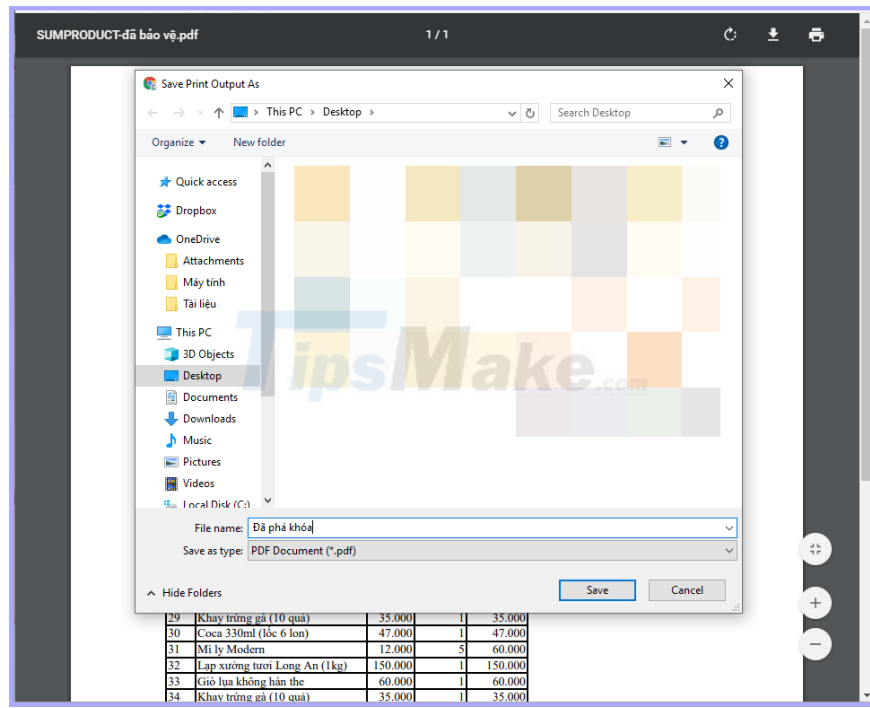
SUMPRODUCT-đã bảo vệ.pdf

1 / 1

Save Print Output As

This PC › Desktop ›

Search Desktop

Organize ▾ New folder

Quick access
Dropbox
OneDrive
Attachments
Máy tính
Tài liệu
This PC
3D Objects
Desktop
Documents
Downloads
Music
Pictures
Videos
Local Disk (C:)

TipsMake.com

File name: Đã phá khóa

Save as type: PDF Document (*.pdf)

Hide Folders

Save Cancel

| 29 | Khay trứng gà (10 quả) | 35.000 | 1 | 35.000 |
|---|---|---|---|---|
| 30 | Coca 330ml (lốc 6 lon) | 47.000 | 1 | 47.000 |
| 31 | Mì ly Modern | 12.000 | 5 | 60.000 |
| 32 | Lạp xưởng tươi Long An (1kg) | 150.000 | 1 | 150.000 |
| 33 | Giò lụa không hàn the | 60.000 | 1 | 60.000 |
| 34 | Khay trứng gà (10 quả) | 35.000 | 1 | 35.000 |